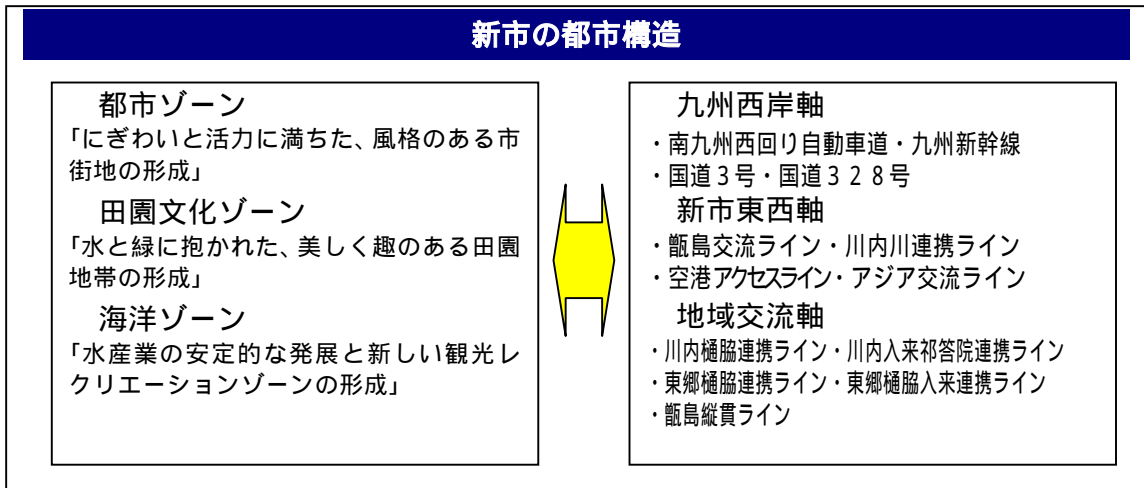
新市の都市構造

都市ゾーン
「にぎわいと活力に満ちた、風格のある市街地の形成」
田園文化ゾーン
「水と緑に抱かれた、美しく趣のある田園地帯の形成」
海洋ゾーン
「水産業の安定的な発展と新しい観光レクリエーションゾーンの形成」

九州西岸軸
・南九州西回り自動車道・九州新幹線
・国道３号・国道３２８号
新市東西軸
・甑島交流ライン・川内川連携ライン
・空港アクセスライン・アジア交流ライン
地域交流軸
・川内樋脇連携ライン・川内入来祁答院連携ライン
・東郷樋脇連携ライン・東郷樋脇入来連携ライン
・甑島縦貫ライン